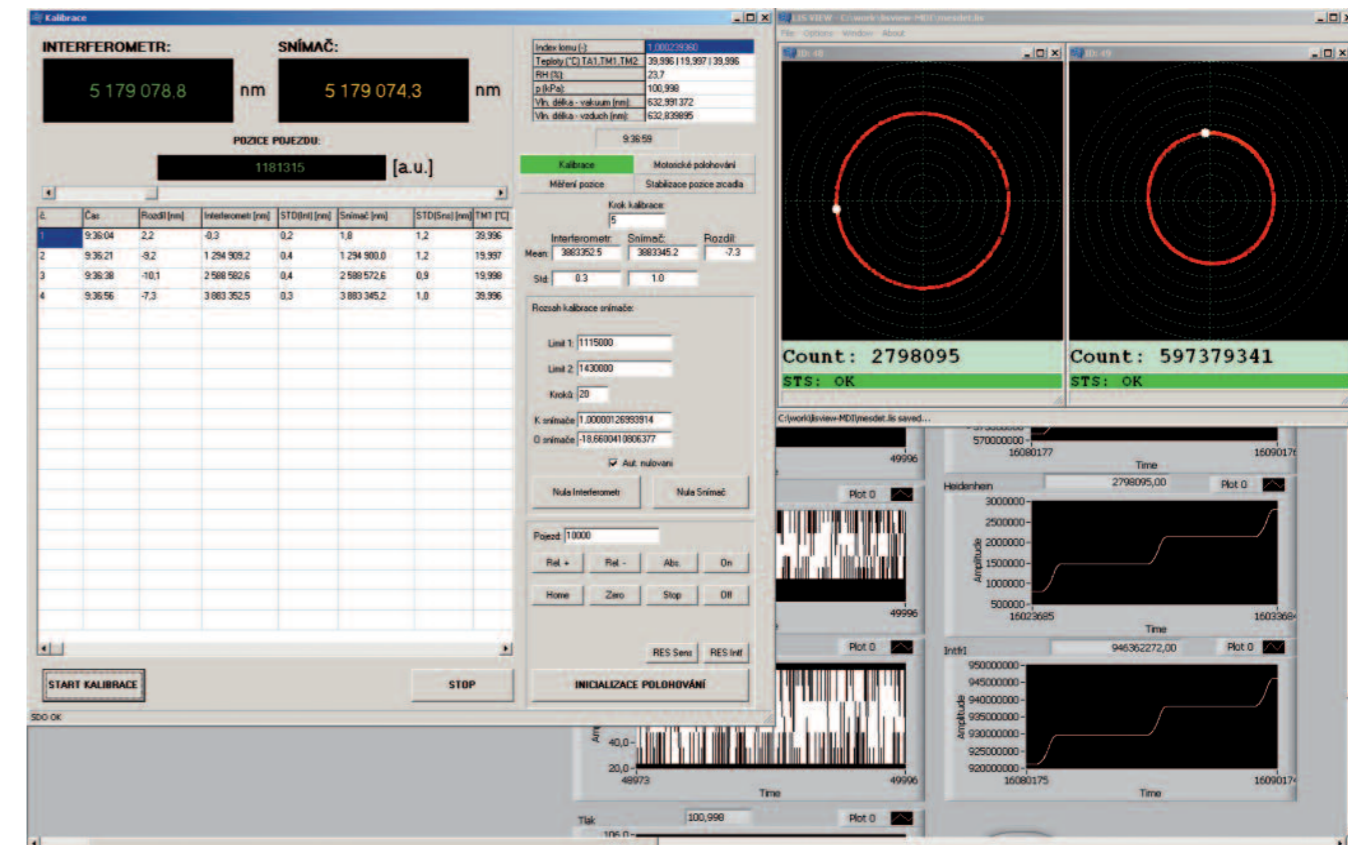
Kalibrace

INTERFEROMETR:

5 179 078.8 nm

SNÍMAČ:

5 179 074.3 nm

POZICE POJEZDU:

1181315 [a.u.]

| č. | Čas | Rozdíl [nm] | Interferometr [nm] | STD(Int) [nm] | Snímač [nm] | STD(Sns) [nm] | TM1 [°C] |
|---|---|---|---|---|---|---|---|
| 1 | 9:36:04 | 2,2 | -0,3 | 0,2 | 1,8 | 1,2 | 39,996 |
| 2 | 9:36:21 | -9,2 | 1 294 909,2 | 0,4 | 1 294 900,0 | 1,2 | 19,997 |
| 3 | 9:36:38 | -10,1 | 2 588 582,6 | 0,4 | 2 588 572,6 | 0,9 | 19,998 |
| 4 | 9:36:56 | -7,3 | 3 883 352,5 | 0,3 | 3 883 345,2 | 1,0 | 39,996 |

START KALIBRACE

STOP

SDO OK

| Index lomu (-): | 1,000239360 |
|---|---|
| Teploty (°C) TA1,TM1,TM2: | 39,996 \| 19,997 \| 39,996 |
| RH (%): | 23,7 |
| p (kPa): | 100,998 |
| Vln. délka - vakuum (nm): | 632,991372 |
| Vln. délka - vzduch (nm): | 632,839895 |

9:36:59

Kalibrace
Motorické polohování
Měření pozice
Stabilizace pozice zrcadla

Krok kalibrace:
5

Interferometr: Snímač: Rozdíl:
Mean: 3883352.5 3883345.2 -7.3
Std: 0.3 1.0

Rozsah kalibrace snímače:

Limit 1: 1115000
Limit 2: 1430000
Kroků: 20
K snímače: 1,00000126993914
O snímače: -18,6600410806377

Aut. nulovaní

Nula Interferometr
Nula Snímač

Pojezd: 10000

Rel. +
Rel. -
Abs.
On
Home
Zero
Stop
Off

RES Sens
RES Intf

INICIALIZACE POLOHOVÁNÍ

LIS VIEW - C:\work\lisview-MDI\mesdet.lis

File Options Window About

ID: 48
ID: 49

Count: 2798095
STS: OK

Count: 597379341
STS: OK

C:\work\lisview-MDI\mesdet.lis saved...

570000000-
16080177 16080176
Time
49996

Plot 0

Heidenhein 2798095,00 Plot 0

3000000-
2500000-
2000000-
1500000-
1000000-
500000-
Amplitude
16023685 16033684
Time

49996

Plot 0

Intf1 946362272,00 Plot 0

950000000-
945000000-
940000000-
935000000-
930000000-
925000000-
920000000-
Amplitude
16080175 16090174
Time

40,0-
20,0-
48973 49996
Time

Tlak 100,998 Plot 0

106,0-